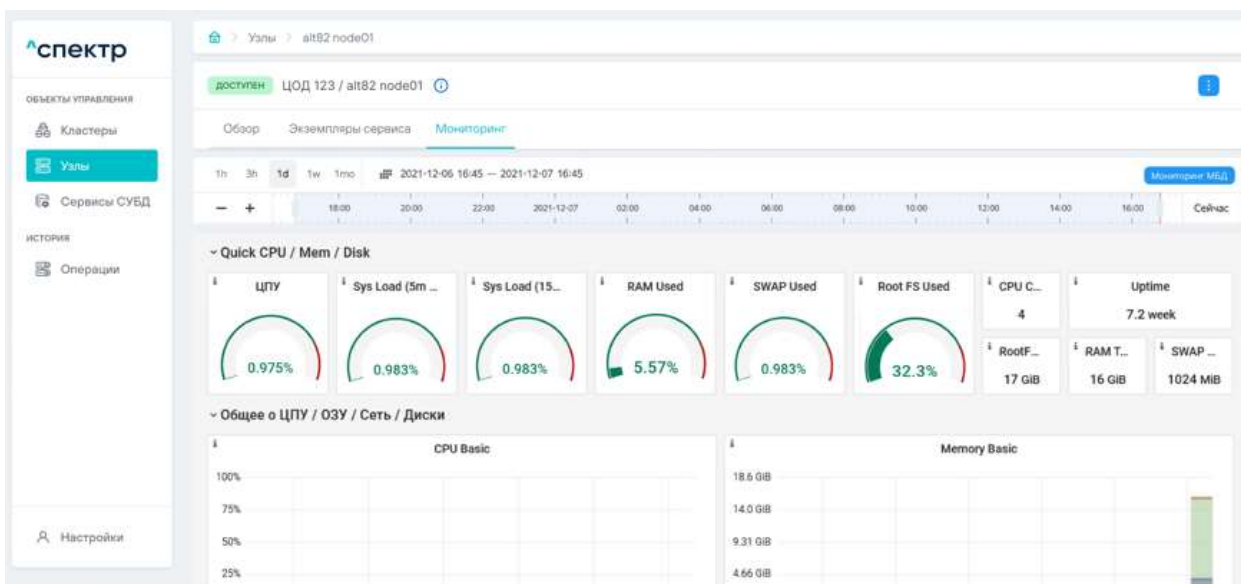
^спектр

ОБЪЕКТЫ УПРАВЛЕНИЯ

Кластеры

Узлы

Сервисы СУБД

ИСТОРИЯ

Операции

Настройки

Узлы > alt82 node01

ДОСТУПЕН ЦОД 123 / alt82 node01

Обзор Экземпляры сервиса Мониторинг

1h 3h 1d 1w 1mo 2021-12-06 16:45 — 2021-12-07 16:45

Мониторинг МБД

— +

18:00 20:00 22:00 2021-12-07 02:00 04:00 06:00 08:00 10:00 12:00 14:00 16:00 Сейчас

Quick CPU / Mem / Disk

| ЦПУ | Sys Load (5m ... | Sys Load (15... | RAM Used | SWAP Used | Root FS Used | CPU C... | Uptime |
|---|---|---|---|---|---|---|---|
| 0.975% | 0.983% | 0.983% | 5.57% | 0.983% | 32.3% | 4 | 7.2 week |

RootF... 17 GiB
RAM T... 16 GiB
SWAP ... 1024 MiB

Общее о ЦПУ / ОЗУ / Сеть / Диски

CPU Basic

100%
75%
50%
25%

Memory Basic

18.6 GiB
14.0 GiB
9.31 GiB
4.66 GiB